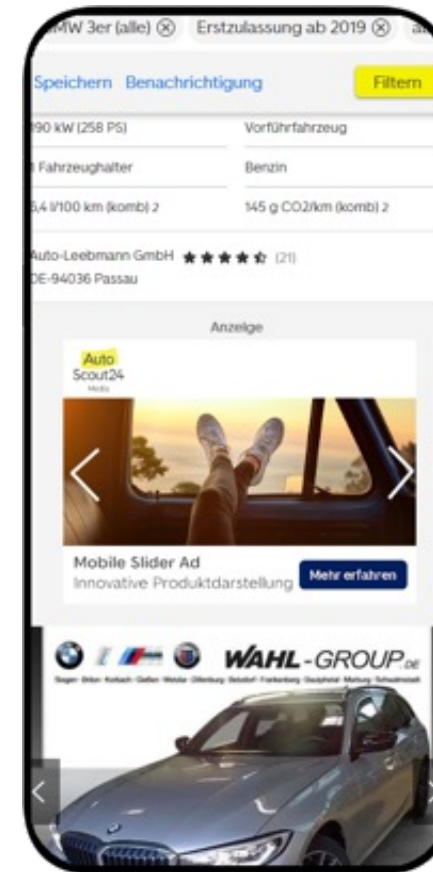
MW 3er (alle) ⊗ Erstzulassung ab 2019 ⊗ a

Speichern Benachrichtigung Filtern

90 kW (258 PS) Vorführfahrzeug

Fahrzeughalter Benzin

6,4 l/100 km (komb) 2 145 g CO2/km (komb) 2

Auto-Leebmann GmbH ★★★★☆ (21)
DE-94036 Passau

Anzeige

Auto
Scout24
Media

Mobile Slider Ad
Innovative Produktdarstellung

Mehr erfahren

WAHL-GROUP.DE

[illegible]